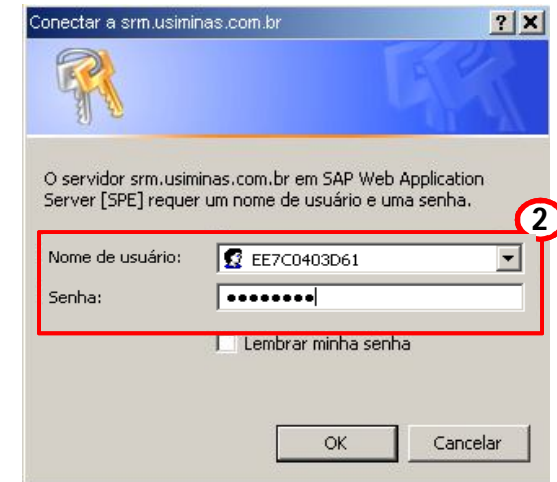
Conectar a srm.usiminas.com.br

?

O servidor srm.usiminas.com.br em SAP Web Application Server [SPE] requer um nome de usuário e uma senha.

2

Nome de usuário: EE7C0403D61

Senha: ●●●●●●●●●

Lembrar minha senha

OK

Cancelar